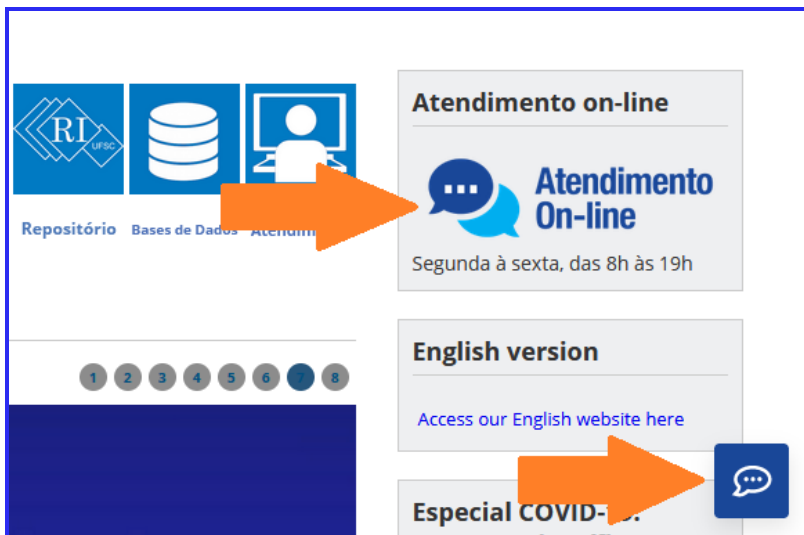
RI UFSC

Repositório Bases de Dados Atendim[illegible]

1 2 3 4 5 6 7 8

Atendimento on-line

Atendimento On-line

Segunda à sexta, das 8h às 19h

English version

Access our English website here

Especial COVID-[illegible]